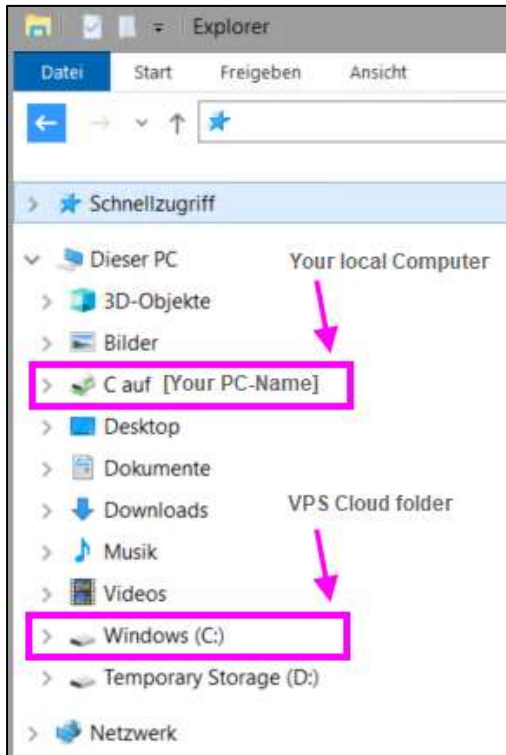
Explorer

Datei Start Freigeben Ansicht

Schnellzugriff

Dieser PC

Your local Computer

3D-Objekte

Bilder

C auf [Your PC-Name]

Desktop

Dokumente

Downloads

VPS Cloud folder

Musik

Videos

Windows (C:)

Temporary Storage (D:)

Netzwerk